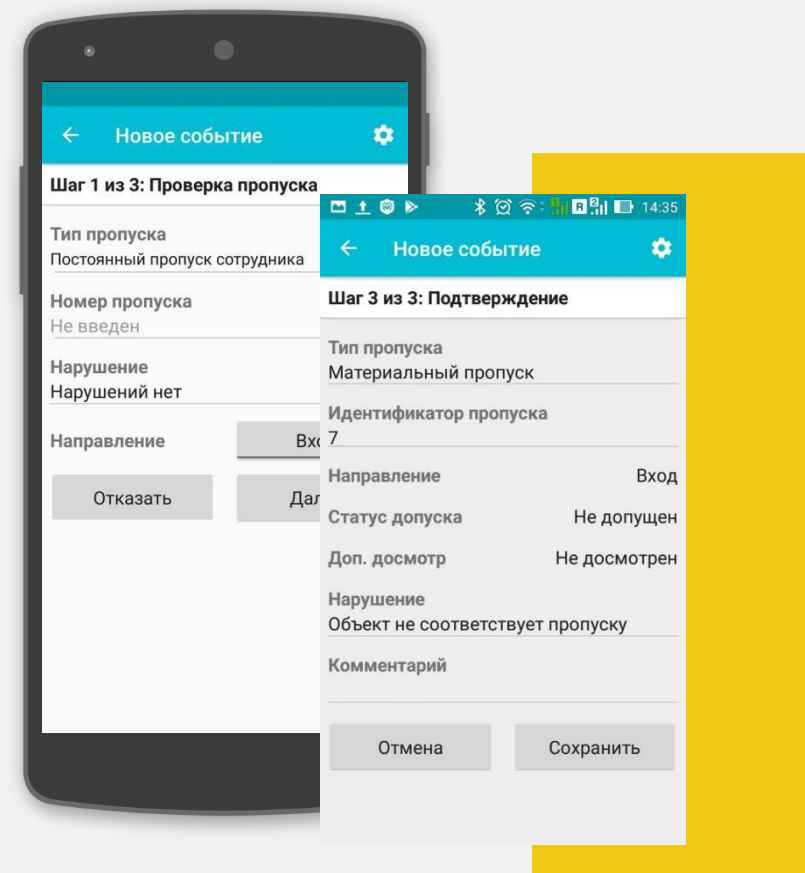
← Новое событие

Шаг 1 из 3: Проверка пропуска

Тип пропуска
Постоянный пропуск сотрудника

Номер пропуска
Не введен

Нарушение
Нарушений нет

Направление Вхо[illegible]

Отказать Дал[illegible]

14:35

← Новое событие

Шаг 3 из 3: Подтверждение

Тип пропуска
Материальный пропуск

Идентификатор пропуска
7

Направление Вход

Статус допуска Не допущен

Доп. досмотр Не досмотрен

Нарушение
Объект не соответствует пропуску

Комментарий

Отмена Сохранить